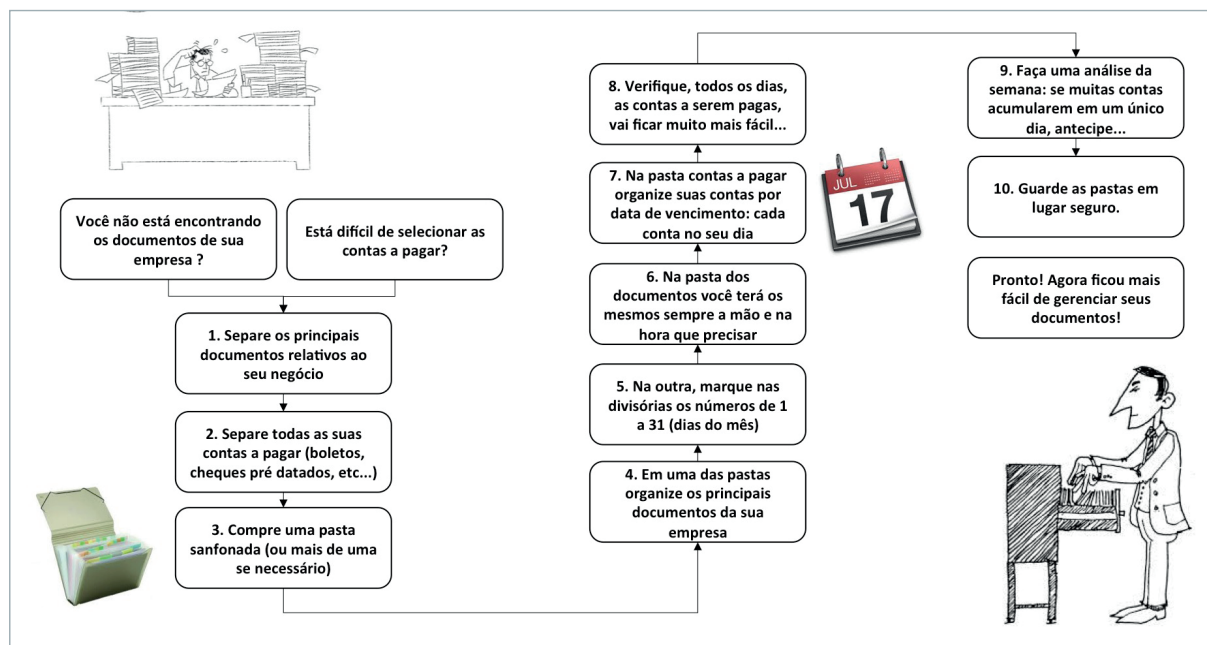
Você não está encontrando os documentos de sua empresa ?

Está difícil de selecionar as contas a pagar?

1. Separe os principais documentos relativos ao seu negócio

2. Separe todas as suas contas a pagar (boletos, cheques pré datados, etc...)

3. Compre uma pasta sanfonada (ou mais de uma se necessário)

4. Em uma das pastas organize os principais documentos da sua empresa

5. Na outra, marque nas divisórias os números de 1 a 31 (dias do mês)

6. Na pasta dos documentos você terá os mesmos sempre a mão e na hora que precisar

7. Na pasta contas a pagar organize suas contas por data de vencimento: cada conta no seu dia

JUL
17

8. Verifique, todos os dias, as contas a serem pagas, vai ficar muito mais fácil...

9. Faça uma análise da semana: se muitas contas acumularem em um único dia, antecipe...

10. Guarde as pastas em lugar seguro.

Pronto! Agora ficou mais fácil de gerenciar seus documentos!